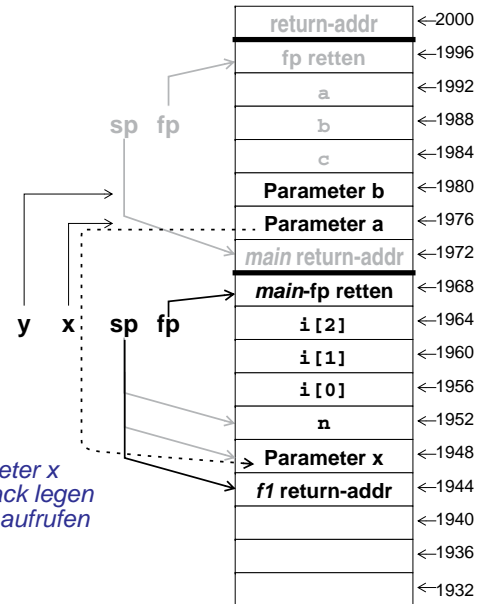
return-addr ←2000
fp retten ←1996
a ←1992
b ←1988
c ←1984
Parameter b ←1980
Parameter a ←1976
main return-addr ←1972
main-fp retten ←1968
i[2] ←1964
i[1] ←1960
i[0] ←1956
n ←1952
Parameter x ←1948
f1 return-addr ←1944
←1940
←1936
←1932

sp fp

y x sp fp

eter x
ck legen
aufrufen